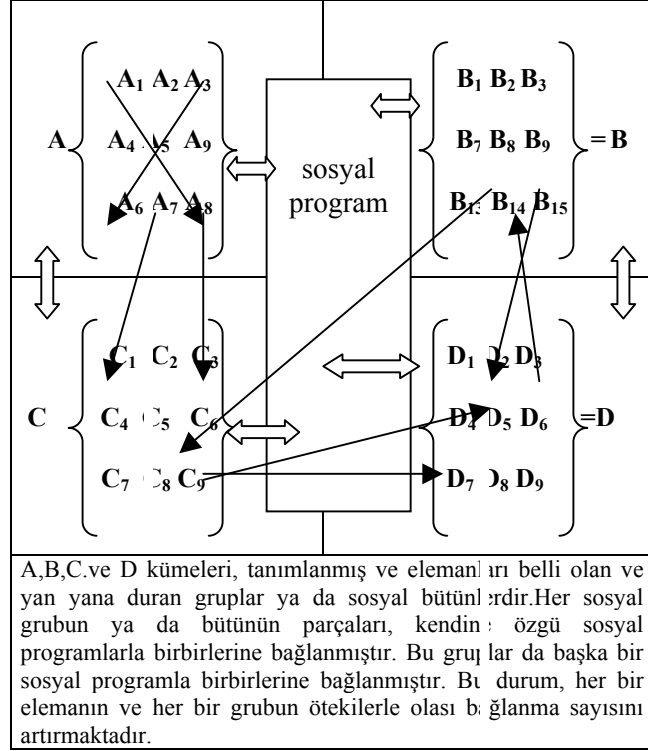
A $\{ A_1\ A_2\ A_3$
$A_4\ A_5\ A_9$
$A_6\ A_7\ A_8 \}$

sosyal program

$\{ B_1\ B_2\ B_3$
$B_7\ B_8\ B_9$
$B_{13}\ B_{14}\ B_{15} \}$ = B

C $\{ C_1\ C_2\ C_3$
$C_4\ C_5\ C_6$
$C_7\ C_8\ C_9 \}$

$\{ D_1\ D_2\ D_3$
$D_4\ D_5\ D_6$
$D_7\ D_8\ D_9 \}$ =D

A,B,C.ve D kümeleri, tanımlanmış ve elemanları belli olan ve yan yana duran gruplar ya da sosyal bütünlerdir.Her sosyal grubun ya da bütünün parçaları, kendine özgü sosyal programlarla birbirlerine bağlanmıştır. Bu gruplar da başka bir sosyal programla birbirlerine bağlanmıştır. Bu durum, her bir elemanın ve her bir grubun ötekilerle olası bağlanma sayısını artırmaktadır.